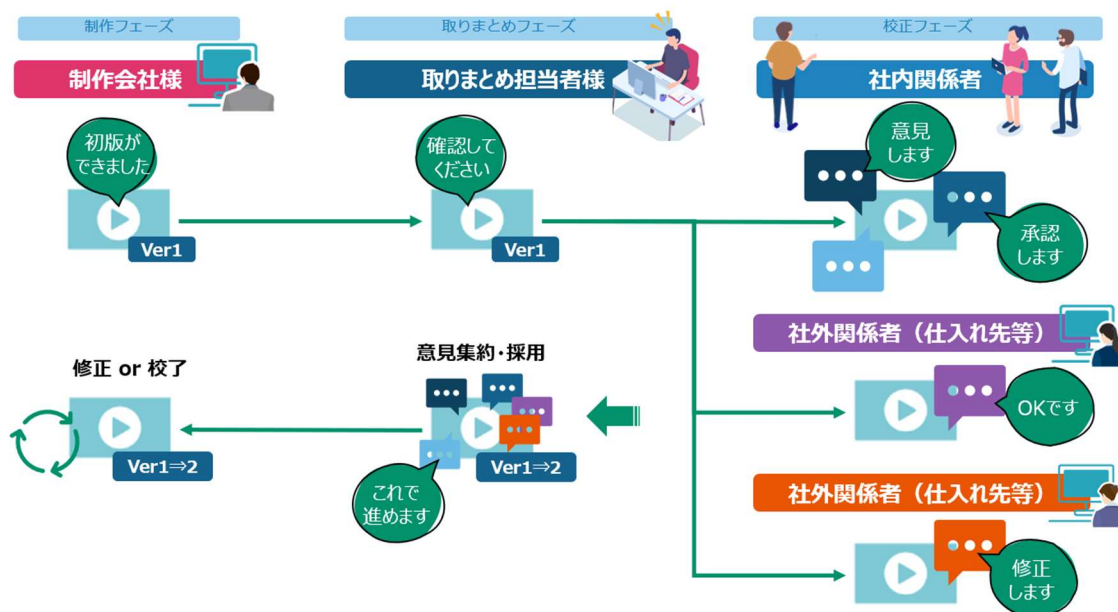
制作フェーズ

制作会社様

初版ができました

Ver1

取りまとめフェーズ

取りまとめ担当者様

確認してください

Ver1

校正フェーズ

社内関係者

意見します

承認します

社外関係者（仕入れ先等）

OKです

社外関係者（仕入れ先等）

修正します

意見集約・採用

Ver1⇒2

これで進めます

修正 or 校了

Ver1⇒2